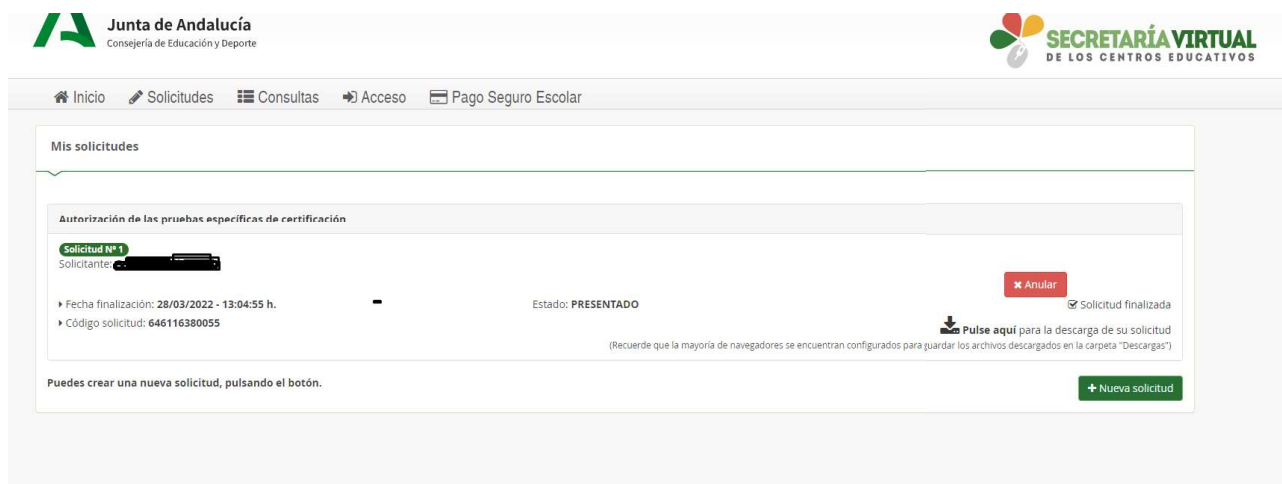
Junta de Andalucía
Consejería de Educación y Deporte

SECRETARÍA VIRTUAL
DE LOS CENTROS EDUCATIVOS

Inicio Solicitudes Consultas Acceso Pago Seguro Escolar

Mis solicitudes

Autorización de las pruebas específicas de certificación

Solicitud Nº 1
Solicitante: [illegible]

Anular

Fecha finalización: 28/03/2022 - 13:04:55 h.
Estado: PRESENTADO
Solicitud finalizada
Código solicitud: 646116380055
Pulse aquí para la descarga de su solicitud
(Recuerde que la mayoría de navegadores se encuentran configurados para guardar los archivos descargados en la carpeta "Descargas")

Puedes crear una nueva solicitud, pulsando el botón.

+ Nueva solicitud